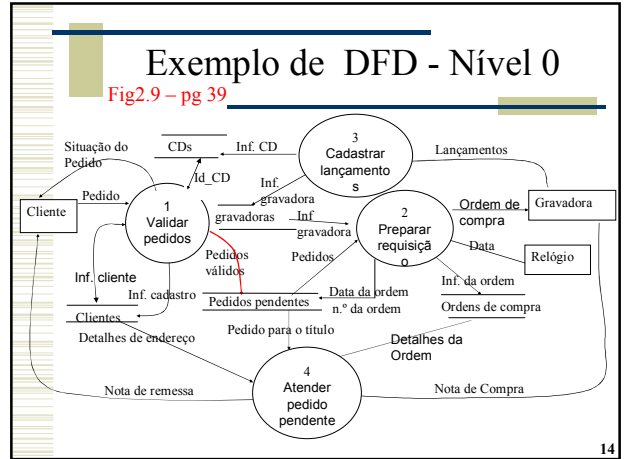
Exemplo de DFD - Nível 0

Fig2.9 – pg 39

CDs

Inf. CD

3
Cadastrar lançamentos

Lançamentos

Situação do Pedido

Id_CD

Inf. gravadora

Pedido

Cliente

1
Validar pedidos

gravadoras

Inf gravadora

2
Preparar requisição

Ordem de compra

Gravadora

Data

Relógio

Pedidos válidos

Pedidos

Inf. cliente

Inf. cadastro

Pedidos pendentes

Data da ordem

n.º da ordem

Inf. da ordem

Ordens de compra

Clientes

Detalhes de endereço

Pedido para o título

Detalhes da Ordem

4
Atender pedido pendente

Nota de remessa

Nota de Compra

14